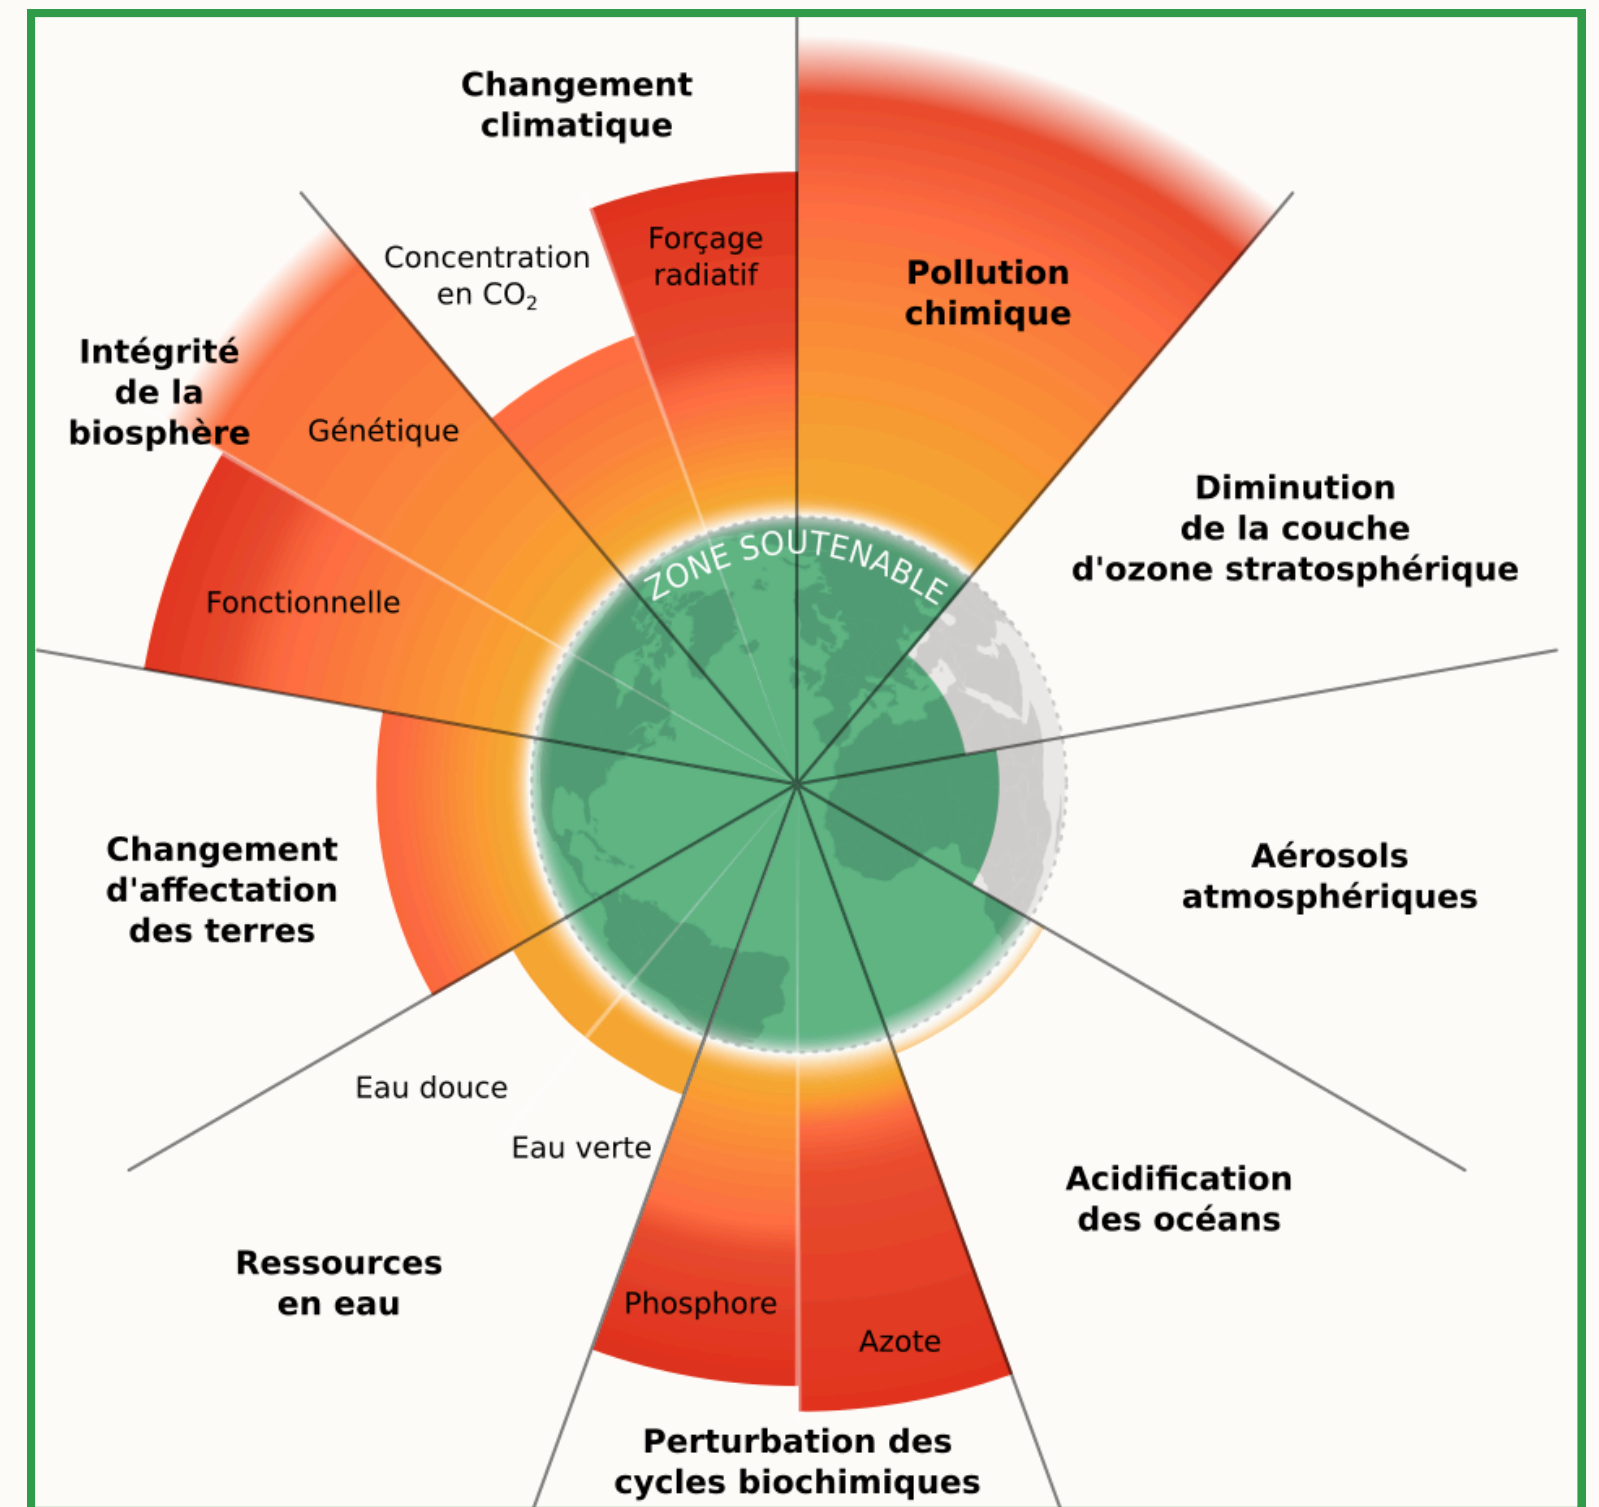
Changement climatique

Concentration en $CO_2$

Forçage radiatif

Pollution chimique

Intégrité de la biosphère

Génétique

Fonctionnelle

ZONE SOUTENABLE

Diminution de la couche d'ozone stratosphérique

Aérosols atmosphériques

Changement d'affectation des terres

Eau douce

Eau verte

Ressources en eau

Phosphore

Azote

Acidification des océans

Perturbation des cycles biochimiques